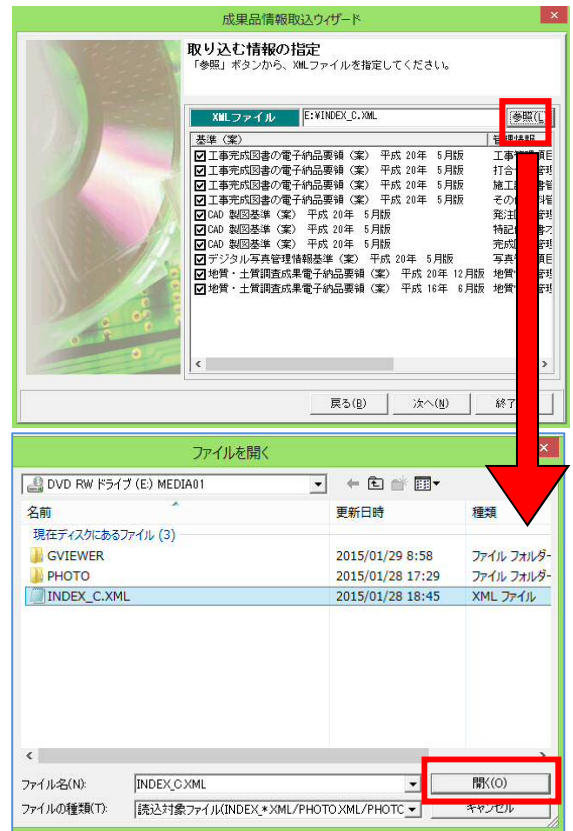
成果品情報取込ウィザード

取り込む情報の指定
「参照」ボタンから、XMLファイルを指定してください。

XMLファイル E:¥INDEX_C.XML 参照(L

| 基準（案） | 管理情報 |
|---|---|
| 工事完成図書の電子納品要領（案） 平成 20年 5月版 | 工事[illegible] |
| 工事完成図書の電子納品要領（案） 平成 20年 5月版 | 打合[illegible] |
| 工事完成図書の電子納品要領（案） 平成 20年 5月版 | 施工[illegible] |
| 工事完成図書の電子納品要領（案） 平成 20年 5月版 | その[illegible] |
| CAD 製図基準（案） 平成 20年 5月版 | 発注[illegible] |
| CAD 製図基準（案） 平成 20年 5月版 | 特記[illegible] |
| CAD 製図基準（案） 平成 20年 5月版 | 完成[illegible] |
| デジタル写真管理情報基準（案） 平成 20年 5月版 | 写真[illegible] |
| 地質・土質調査成果電子納品要領（案） 平成 20年 12月版 | 地質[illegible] |
| 地質・土質調査成果電子納品要領（案） 平成 16年 6月版 | 地質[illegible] |

戻る(B) 次へ(N) 終了

ファイルを開く

DVD RW ドライブ (E:) MEDIA01

| 名前 | 更新日時 | 種類 |
|---|---|---|
| 現在ディスクにあるファイル (3) | | |
| GVIEWER | 2015/01/29 8:58 | ファイル フォルダー |
| PHOTO | 2015/01/28 17:29 | ファイル フォルダー |
| INDEX_C.XML | 2015/01/28 18:45 | XML ファイル |

ファイル名(N): INDEX_C.XML
ファイルの種類(T): 読込対象ファイル(INDEX_*.XML/PHOTO.XML/PHOTC
開く(O)
キャンセル